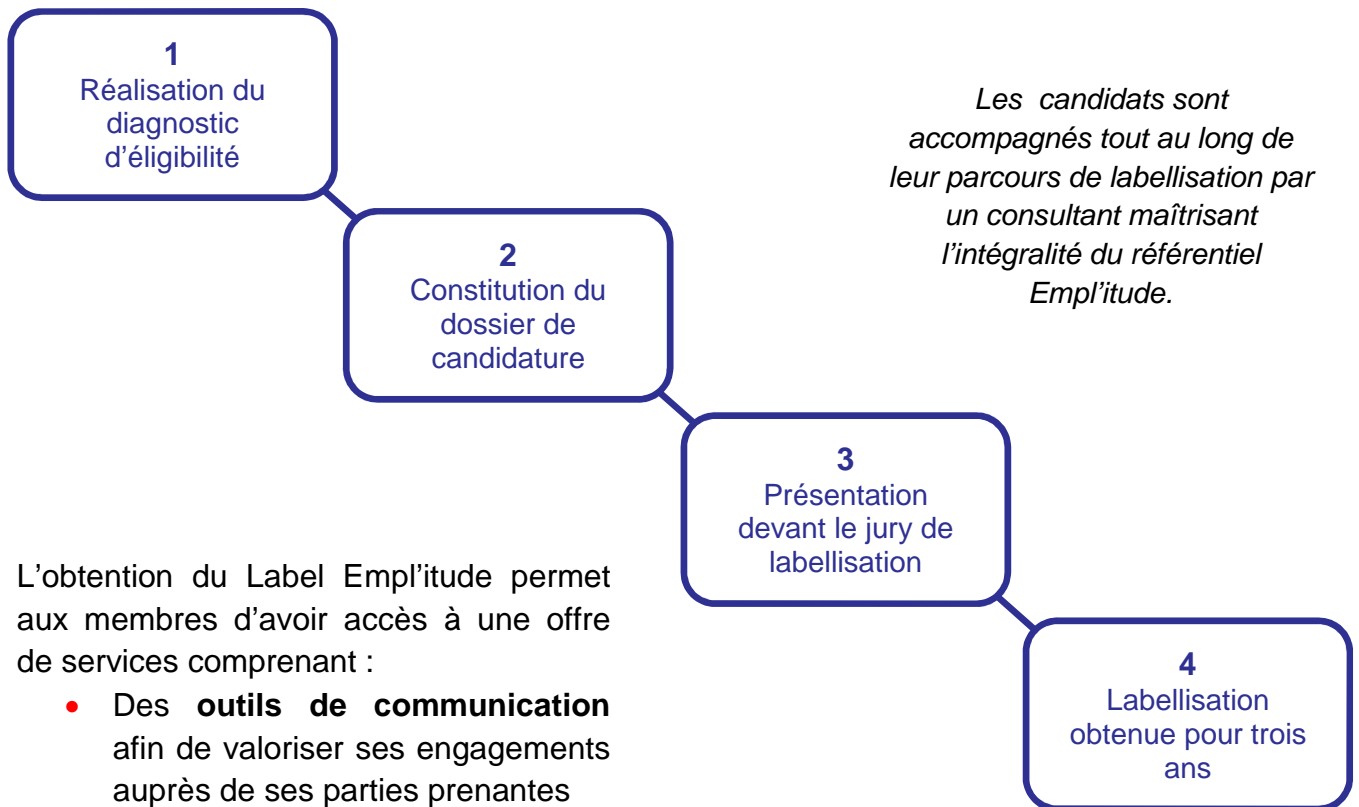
1
Réalisation du diagnostic d'éligibilité

Les candidats sont accompagnés tout au long de leur parcours de labellisation par un consultant maîtrisant l'intégralité du référentiel Empl'itude.

2
Constitution du dossier de candidature

3
Présentation devant le jury de labellisation

L'obtention du Label Empl'itude permet aux membres d'avoir accès à une offre de services comprenant :

- Des **outils de communication** afin de valoriser ses engagements auprès de ses parties prenantes

4
Labellisation obtenue pour trois ans